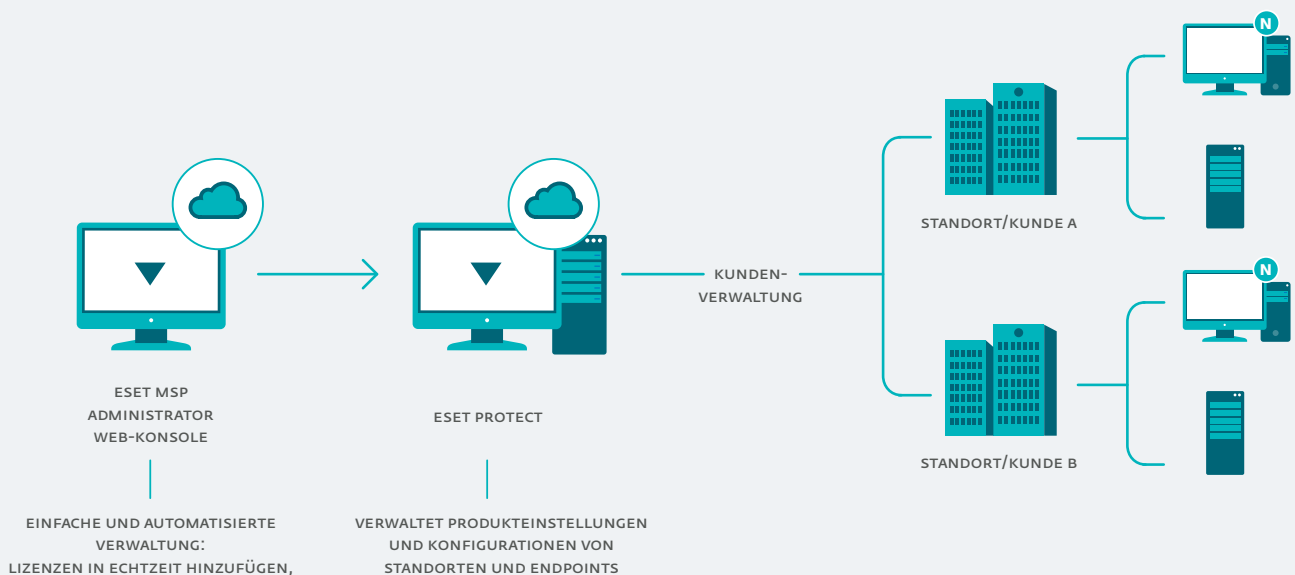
N

STANDORT/KUNDE A

KUNDEN-VERWALTUNG

N

STANDORT/KUNDE B

ESET MSP ADMINISTRATOR WEB-KONSOLE

ESET PROTECT

EINFACHE UND AUTOMATISIERTE VERWALTUNG: LIZENZEN IN ECHTZEIT HINZUFÜGEN,

VERWALTET PRODUKTEINSTELLUNGEN UND KONFIGURATIONEN VON STANDORTEN UND ENDPOINTS